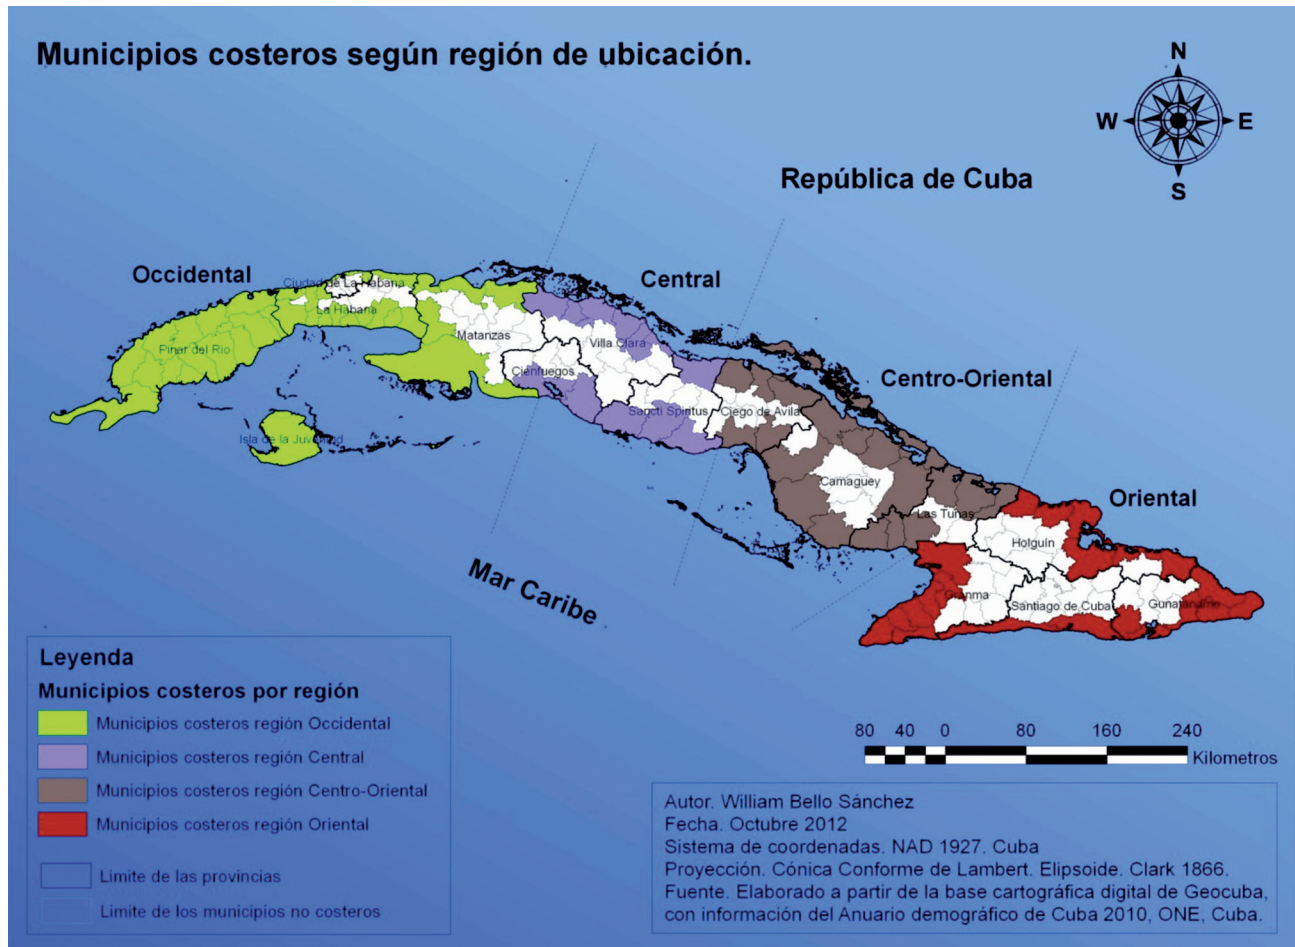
Municipios costeros según región de ubicación.

N
W
E
S

República de Cuba

Occidental

Central

Centro-Oriental

Oriental

Ciudad de La Habana
La Habana
Pinar del Rio
Matanzas
Villa Clara
Cienfuegos
Sancti Spiritus
Ciego de Avila
Isla de la Juventud
Camaguey
Las Tunas
Holguin
Granma
Santiago de Cuba
Guantánamo

Mar Caribe

Leyenda
Municipios costeros por región
Municipios costeros región Occidental
Municipios costeros región Central
Municipios costeros región Centro-Oriental
Municipios costeros región Oriental
Limite de las provincias
Limite de los municipios no costeros

80 40 0 80 160 240
Kilometros

Autor. William Bello Sánchez
Fecha. Octubre 2012
Sistema de coordenadas. NAD 1927. Cuba
Proyección. Cónica Conforme de Lambert. Elipsoide. Clark 1866.
Fuente. Elaborado a partir de la base cartográfica digital de Geocuba, con información del Anuario demográfico de Cuba 2010, ONE, Cuba.